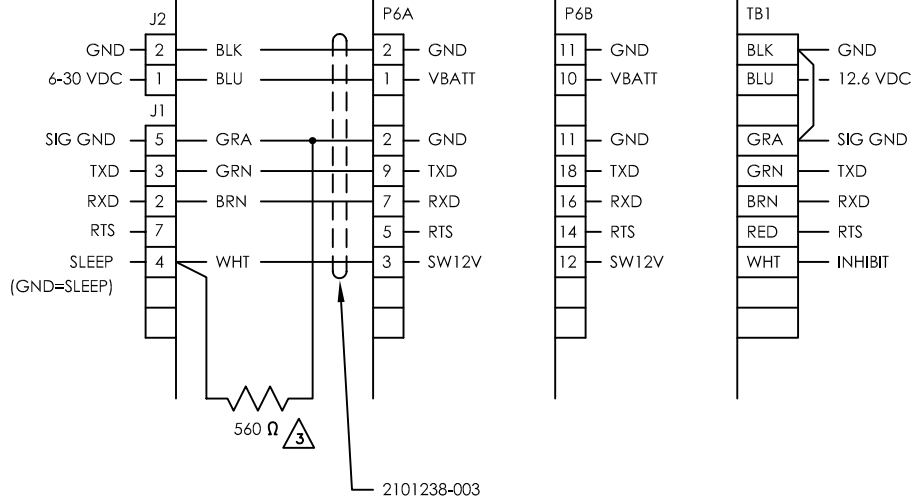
J2

GND 2 BLK

6-30 VDC 1 BLU

J1

SIG GND 5 GRA

TXD 3 GRN

RXD 2 BRN

RTS 7

SLEEP 4 WHT

(GND=SLEEP)

560 Ω 3

2101238-003

P6A

2 GND

1 VBATT

2 GND

9 TXD

7 RXD

5 RTS

3 SW12V

P6B

11 GND

10 VBATT

11 GND

18 TXD

16 RXD

14 RTS

12 SW12V

TB1

BLK GND

BLU 12.6 VDC

GRA SIG GND

GRN TXD

BRN RXD

RED RTS

WHT INHIBIT